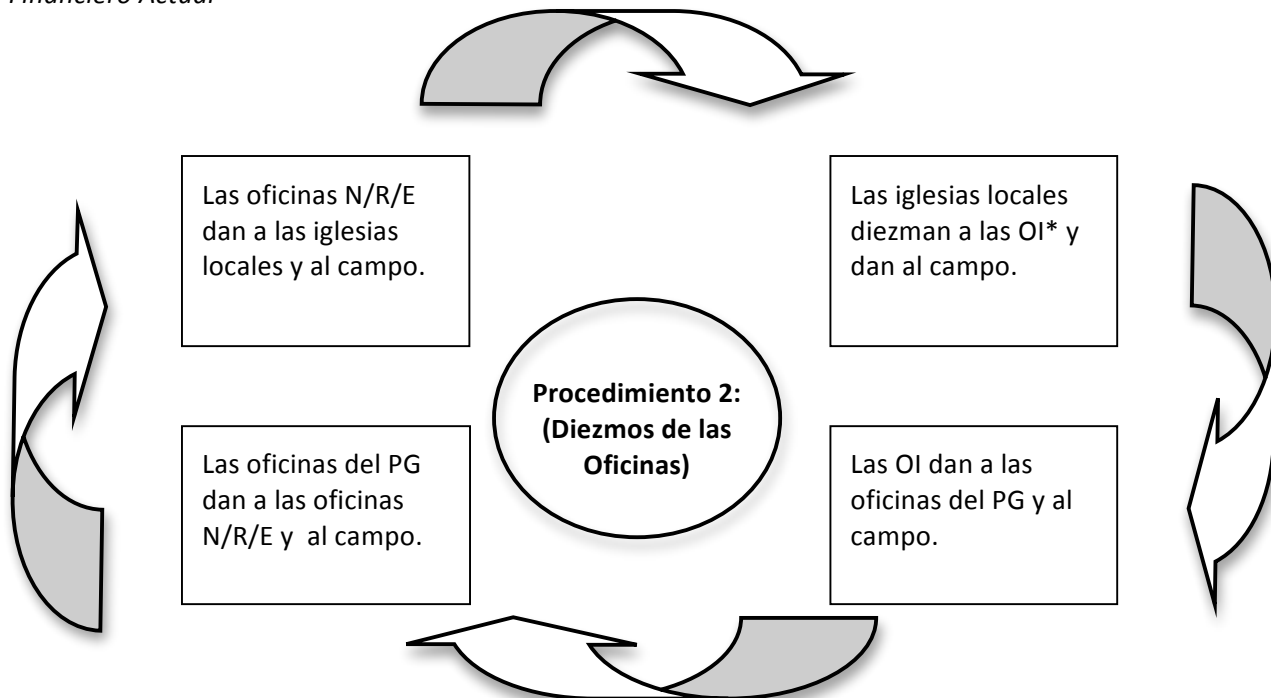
Financiero Actual

Las oficinas N/R/E dan a las iglesias locales y al campo.

Las iglesias locales diezman a las OI* y dan al campo.

**Procedimiento 2: (Diezmos de las Oficinas)**

Las oficinas del PG dan a las oficinas N/R/E y al campo.

Las OI dan a las oficinas del PG y al campo.